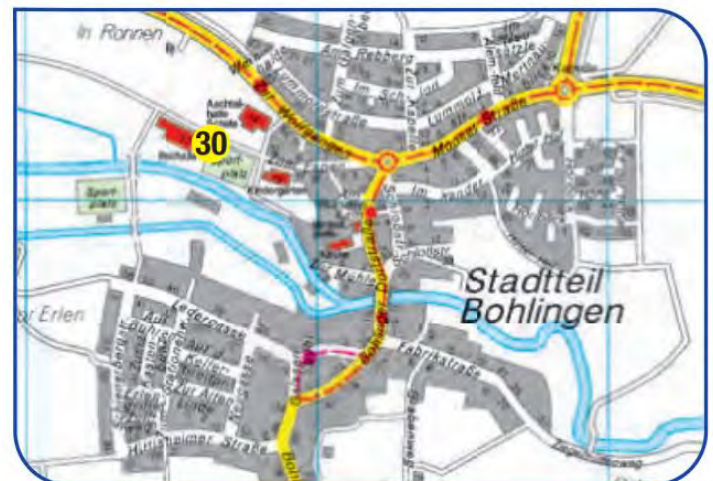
In Ronnen

Am Rebberg

Im Schlatt

Lummolt

Mooser Straße

Aachtal-halle

30

Sport-platz

Kindergarten

Sport-platz

Im Landel

Stadtteil Bohlingen

Ledergasse

Fabrikstraße

Hittisheimer Straße

Erlen